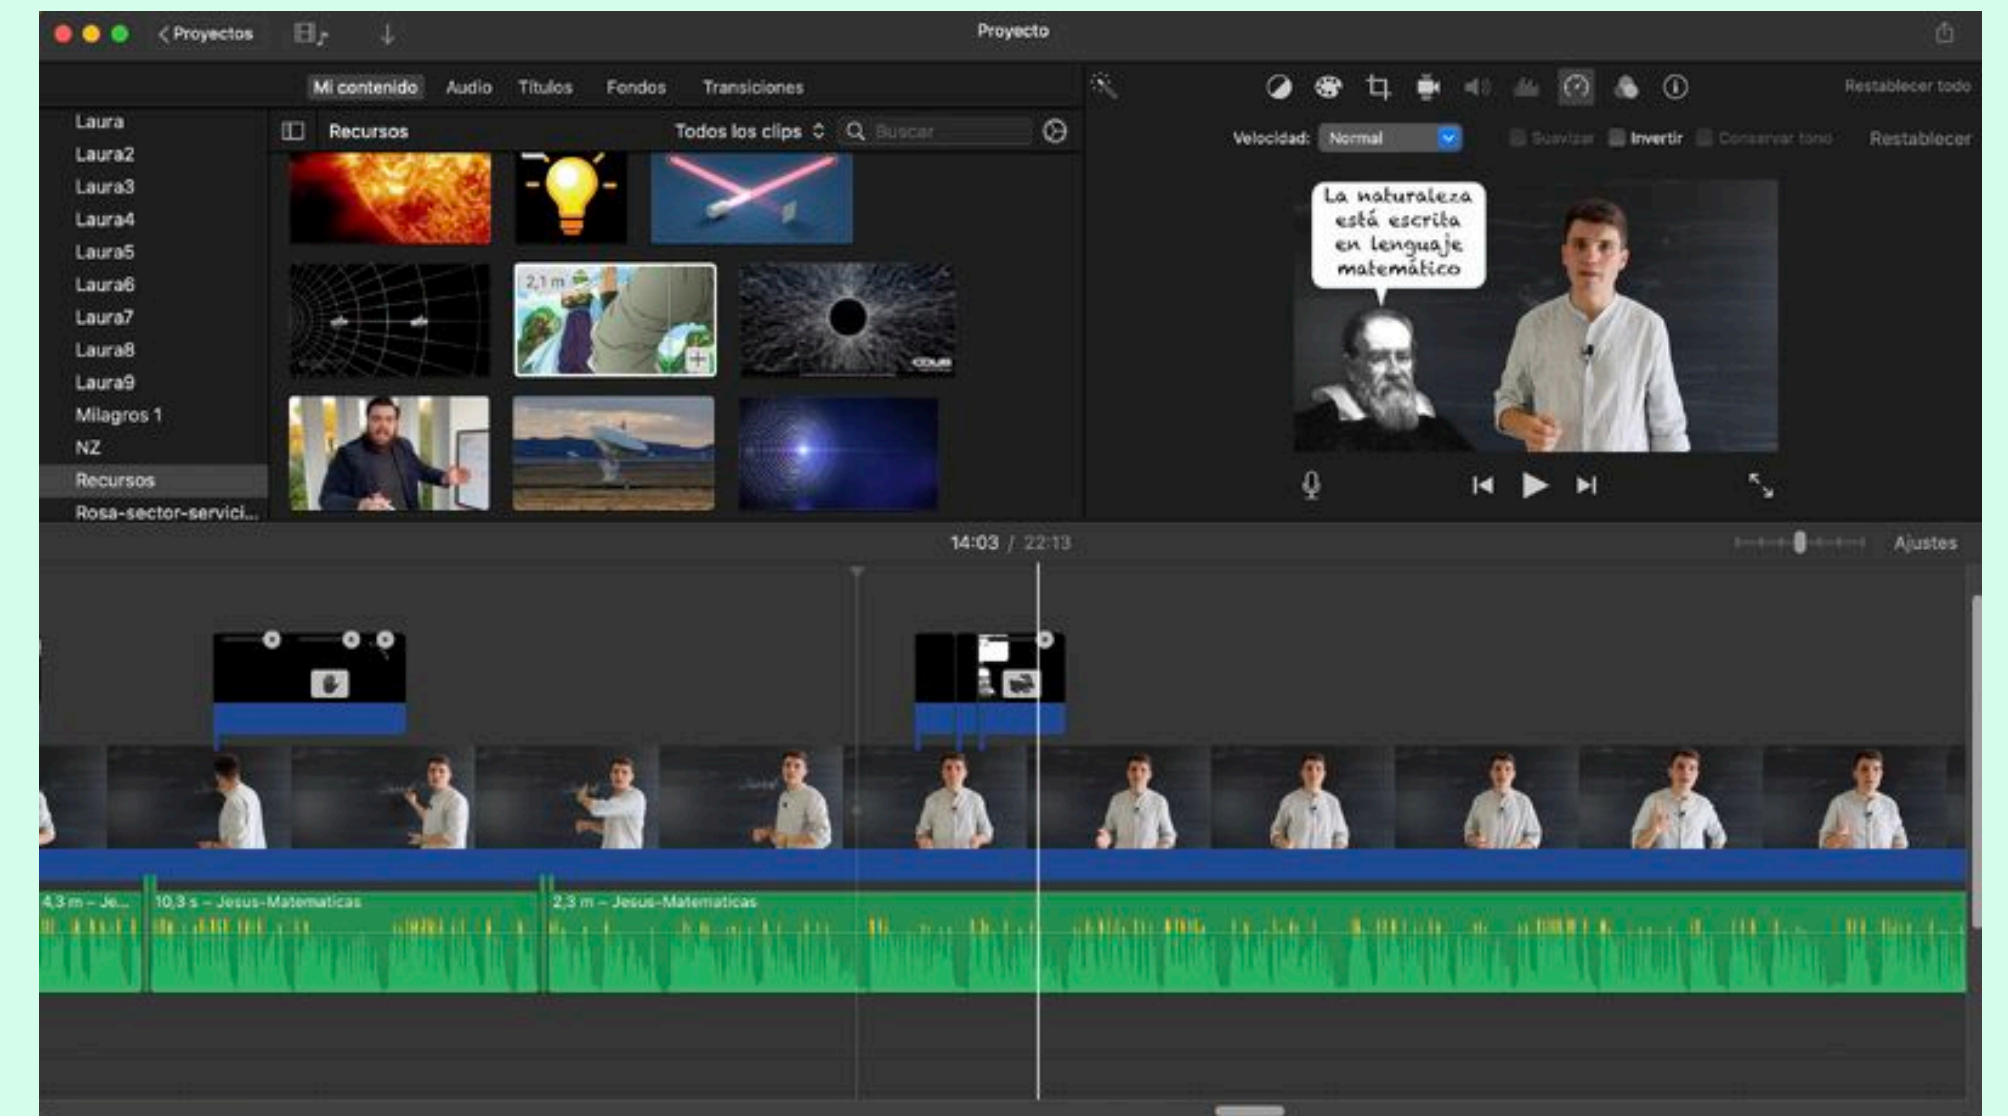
Proyectos

Proyecto

Mi contenido Audio Títulos Fondos Transiciones

Restablecer todo

Laura
Laura2
Laura3
Laura4
Laura5
Laura6
Laura7
Laura8
Laura9
Milagros 1
NZ
Recursos
Rosa-sector-servici...

Recursos

Todos los clips

Buscar

Velocidad: Normal

Suavizar Invertir Conservar tono

Restablecer

2,1 m

La naturaleza está escrita en lenguaje matemático

14:03 / 22:13

Ajustes

4,3 m – Je...

10,3 s – Jesus-Matematicas

2,3 m – Jesus-Matematicas